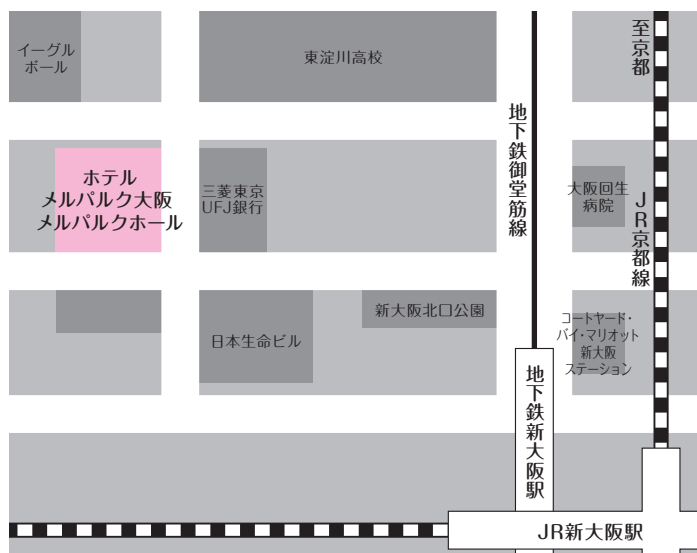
イーグル
ボール

東淀川高校

至京都

地下鉄御堂筋線

ホテル
メルパルク大阪
メルパルクホール

三菱東京
UFJ銀行

大阪回生
病院

JR京都線

新大阪北口公園

コートヤード・
バイ・マリオット
新大阪
ステーション

日本生命ビル

地下鉄新大阪駅

JR新大阪駅